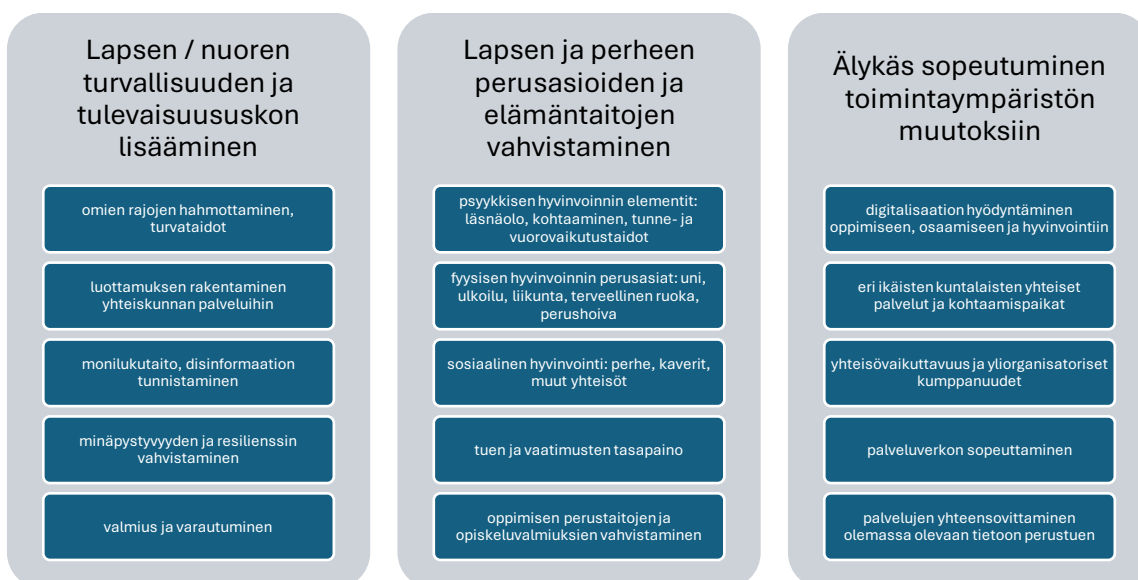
Lapsen / nuoren turvallisuuden ja tulevaisuususkon lisääminen

omien rajojen hahmottaminen, turvataidot

luottamuksen rakentaminen yhteiskunnan palveluihin

monilukutaito, disinformaation tunnistaminen

minäpystyvyyden ja resilienssin vahvistaminen

valmius ja varautuminen

Lapsen ja perheen perusasioiden ja elämäntaitojen vahvistaminen

psyykkisen hyvinvoinnin elementit: läsnäolo, kohtaaminen, tunne- ja vuorovaikutustaidot

fyysisen hyvinvoinnin perusasiat: uni, ulkoilu, liikunta, terveellinen ruoka, perushoiva

sosiaalinen hyvinvointi: perhe, kaverit, muut yhteisöt

tuen ja vaatimusten tasapaino

oppimisen perustaitojen ja opiskeluvalmiuksien vahvistaminen

Älykäs sopeutuminen toimintaympäristön muutoksiin

digitalisaation hyödyntäminen oppimiseen, osaamiseen ja hyvinvointiin

eri ikäisten kuntalaisten yhteiset palvelut ja kohtaamispaikat

yhteisövaikuttavuus ja yliorganisatoriset kumppanuudet

palveluverkon sopeuttaminen

palvelujen yhteensovittaminen olemassa olevaan tietoon perustuen